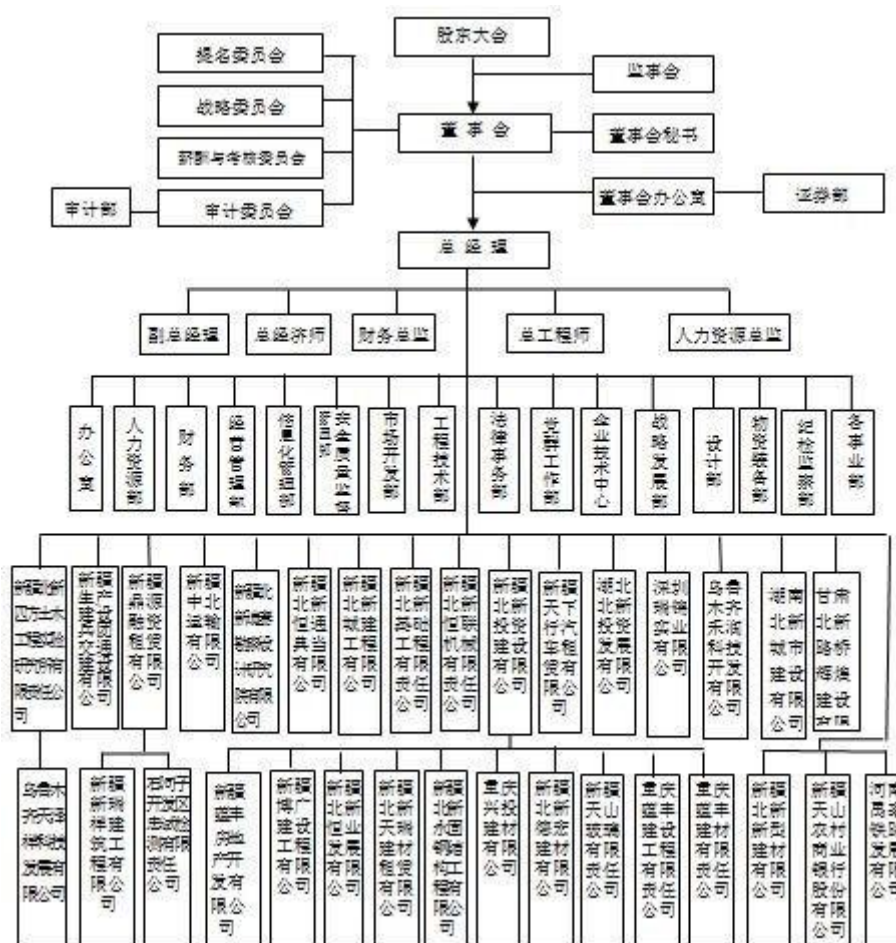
股东大会

提名委员会

战略委员会

薪酬与考核委员会

审计部

审计委员会

监事会

董事会

董事会秘书

董事会办公室

证券部

总经理

副总经理

总经济师

财务总监

总工程师

人力资源总监

办公室

人力资源部

财务部

经营管理部

信息化管理部

安全质量监督管理部

市场开发部

工程技术部

法律事务部

党群工作部

企业技术中心

战略发展部

设计部

物资装备部

纪检监察部

各事业部

新疆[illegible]新四方土木工程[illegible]有限责任公司

新疆生产建设兵团交通建设有限公司

新疆鼎源融资租赁有限公司

新疆中北运输有限公司

新疆北新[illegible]设计研究院有限公司

新疆北新恒通典当有限公司

新疆北新城建工程有限公司

新疆北新岩土工程有限责任公司

新疆北新恒联机械有限责任公司

新疆北新投资建设有限公司

新疆天下行汽车租赁有限公司

湖北北新投资发展有限公司

深圳瑞德实业有限公司

乌鲁木齐禾润科技开发有限公司

湖南北新城市建设有限公司

甘肃北新路桥隧道建设有限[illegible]

乌鲁木齐天泽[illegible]发展有限公司

新疆新翔祥建筑工程有限公司

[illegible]开发区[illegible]有限责任公司

新疆盛丰房地产开发有限公司

新疆博广建设工程有限公司

新疆北新恒业发展有限公司

新疆北新天瑞建材租赁有限公司

新疆北新水国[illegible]工程有限公司

重庆兴投建材有限公司

新疆北新德宏建材有限公司

新疆天山玻璃有限责任公司

重庆盛丰建设工程有限责任公司

重庆盛丰建材有限责任公司

新疆北新型建材有限公司

新疆天山农村商业银行股份有限公司

河南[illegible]发展有限公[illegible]